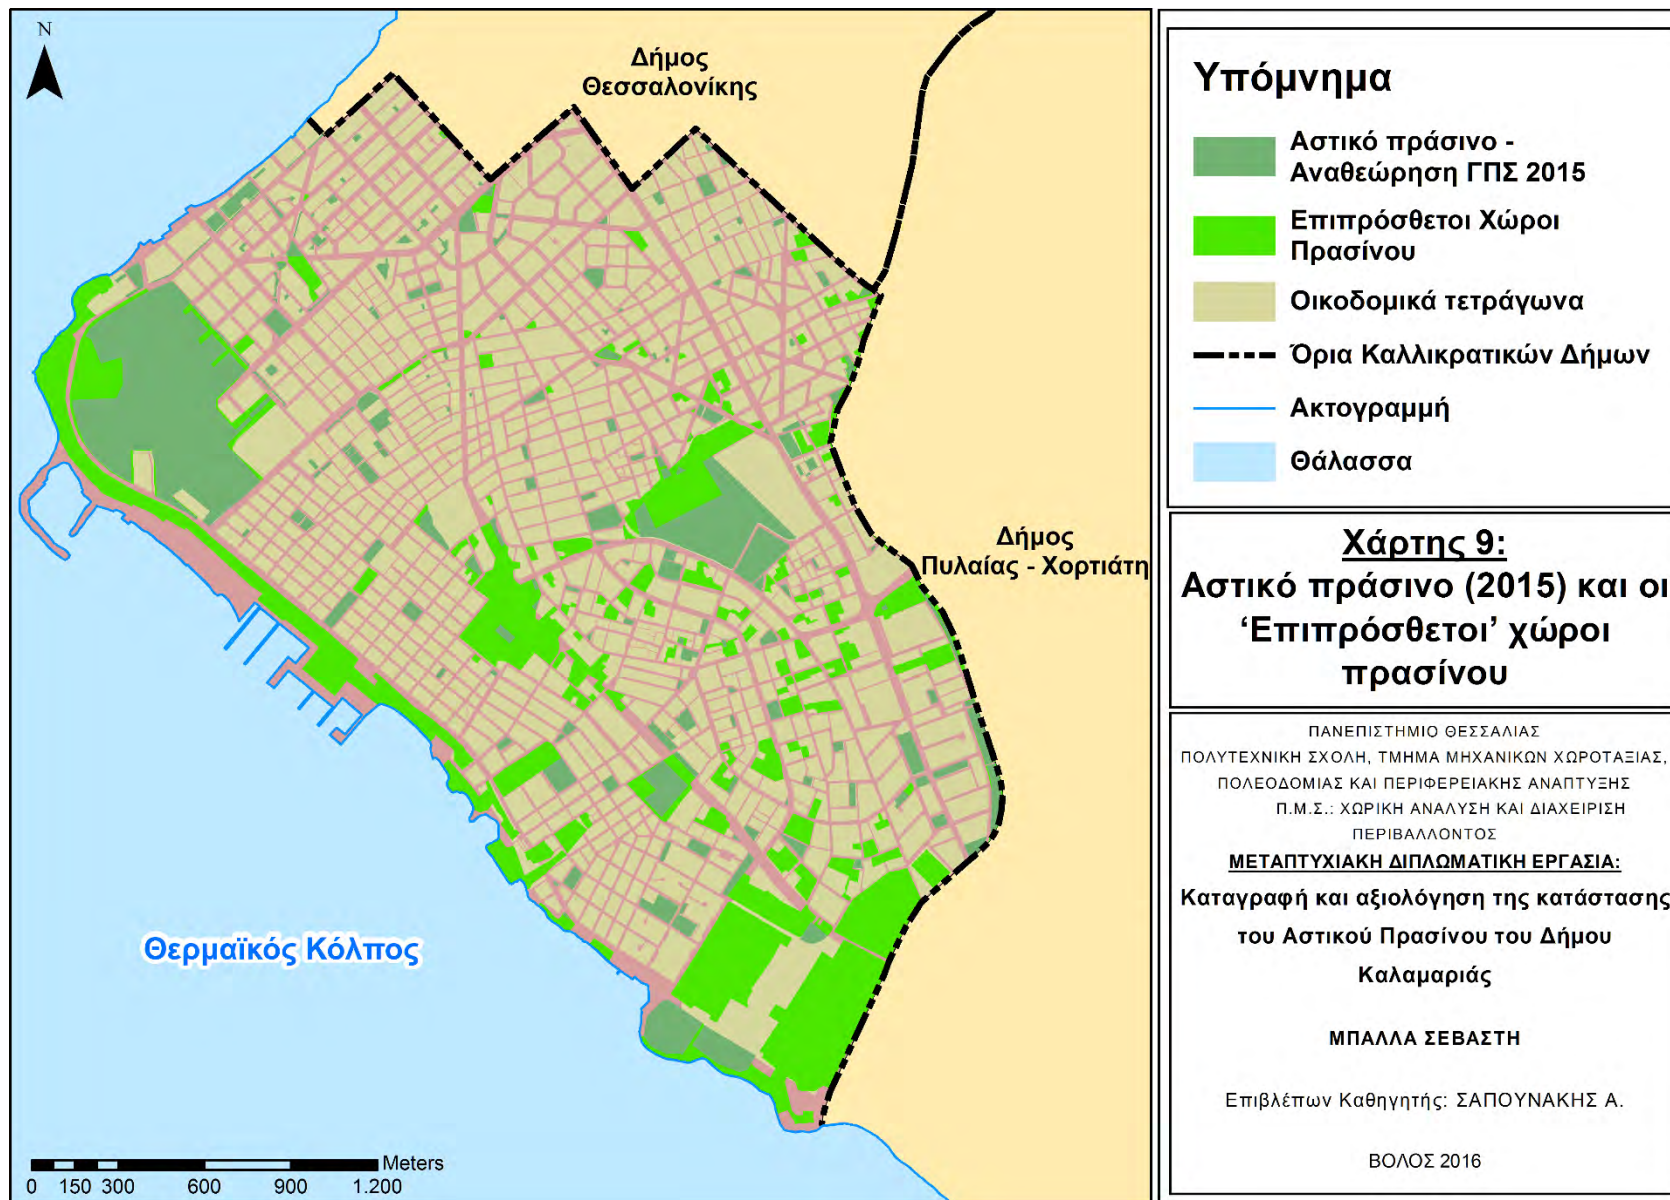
N

Δήμος Θεσσαλονίκης

Δήμος Πυλαίας - Χορτιάτη

Θερμαϊκός Κόλπος

0 150 300 600 900 1.200 Meters

Υπόμνημα

Αστικό πράσινο - Αναθεώρηση ΓΠΣ 2015

Επιπρόσθετοι Χώροι Πρασίνου

Οικοδομικά τετράγωνα

Όρια Καλλικρατικών Δήμων

Ακτογραμμή

Θάλασσα

Χάρτης 9:
Αστικό πράσινο (2015) και οι 'Επιπρόσθετοι' χώροι πρασίνου

ΠΑΝΕΠΙΣΤΗΜΙΟ ΘΕΣΣΑΛΙΑΣ
ΠΟΛΥΤΕΧΝΙΚΗ ΣΧΟΛΗ, ΤΜΗΜΑ ΜΗΧΑΝΙΚΩΝ ΧΩΡΟΤΑΞΙΑΣ, ΠΟΛΕΟΔΟΜΙΑΣ ΚΑΙ ΠΕΡΙΦΕΡΕΙΑΚΗΣ ΑΝΑΠΤΥΞΗΣ
Π.Μ.Σ.: ΧΩΡΙΚΗ ΑΝΑΛΥΣΗ ΚΑΙ ΔΙΑΧΕΙΡΙΣΗ ΠΕΡΙΒΑΛΛΟΝΤΟΣ

ΜΕΤΑΠΤΥΧΙΑΚΗ ΔΙΠΛΩΜΑΤΙΚΗ ΕΡΓΑΣΙΑ:
Καταγραφή και αξιολόγηση της κατάστασης του Αστικού Πρασίνου του Δήμου Καλαμαριάς

ΜΠΑΛΛΑ ΣΕΒΑΣΤΗ

Επιβλέπων Καθηγητής: ΣΑΠΟΥΝΑΚΗΣ Α.

ΒΟΛΟΣ 2016